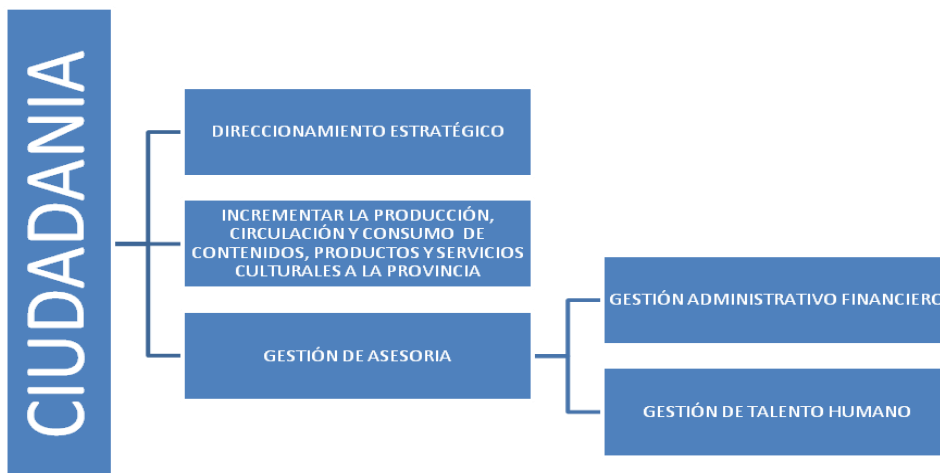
CIUDADANIA

DIRECCIONAMIENTO ESTRATÉGICO

INCREMENTAR LA PRODUCCIÓN, CIRCULACIÓN Y CONSUMO DE CONTENIDOS, PRODUCTOS Y SERVICIOS CULTURALES A LA PROVINCIA

GESTIÓN DE ASESORIA

GESTIÓN ADMINISTRATIVO FINANCIERO

GESTIÓN DE TALENTO HUMANO